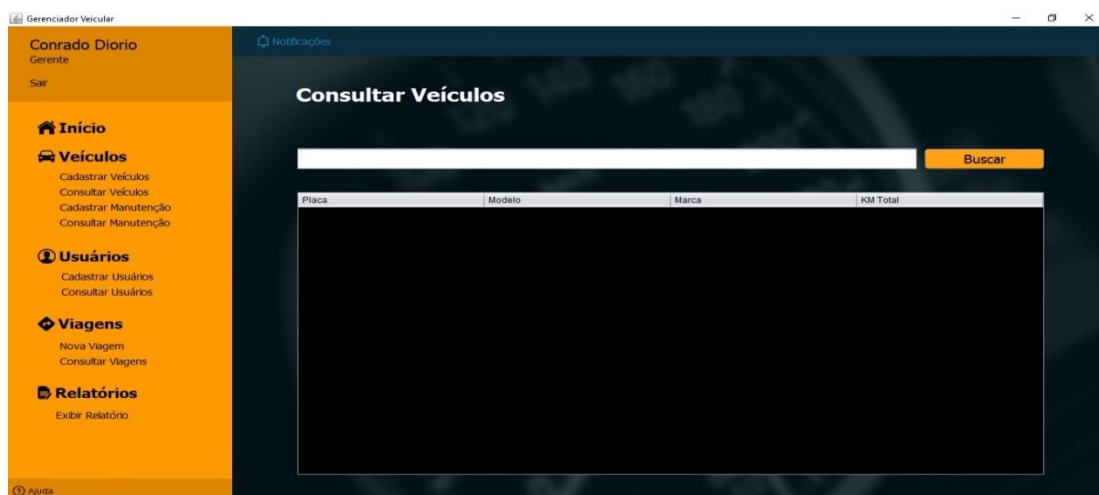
Gerenciador Veicular

Conrado Diorio
Gerente

Sair

Início

Veículos
Cadastrar Veículos
Consultar Veículos
Cadastrar Manutenção
Consultar Manutenção

Usuários
Cadastrar Usuários
Consultar Usuários

Viagens
Nova Viagem
Consultar Viagens

Relatórios
Exibir Relatório

Ajuda

Notificações

Consultar Veículos

Buscar

| Placa | Modelo | Marca | KM Total |
|---|---|---|---|